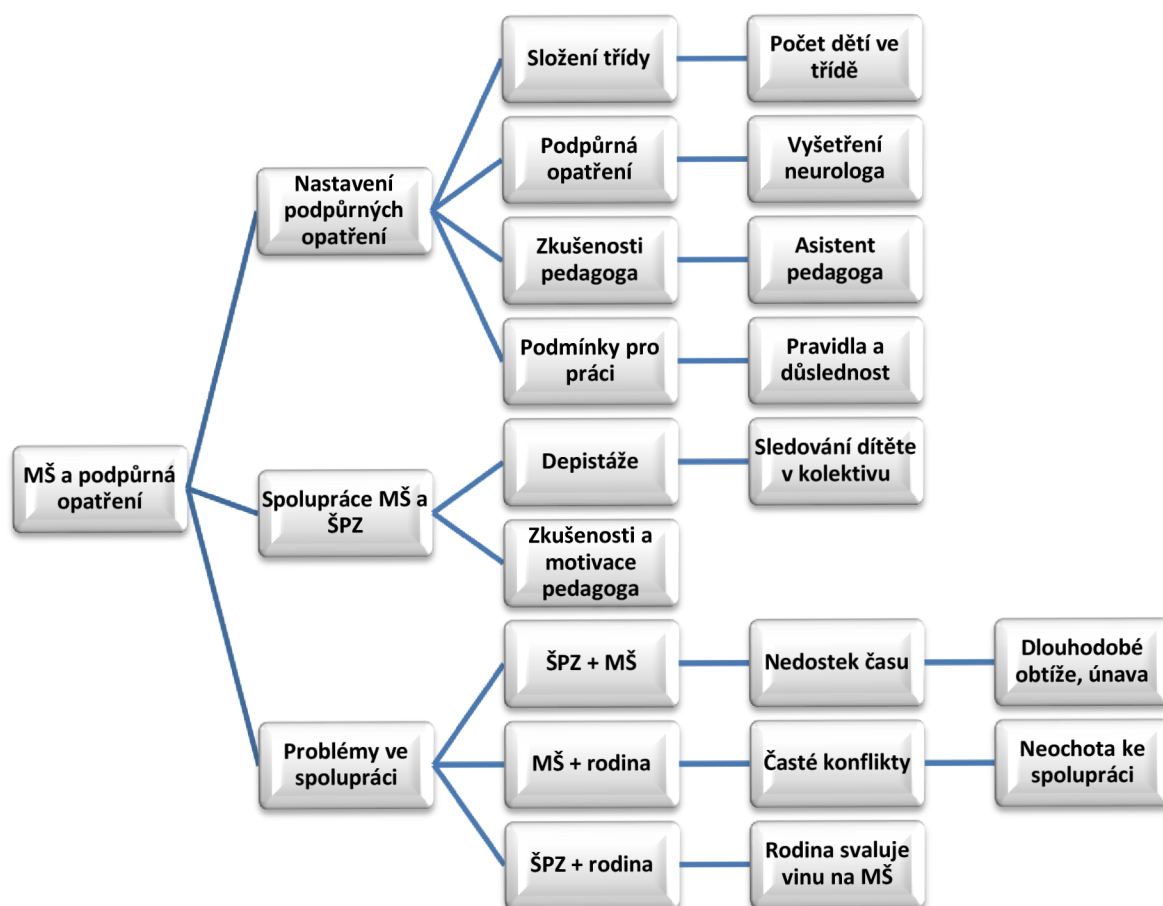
MŠ a podpůrná opatření

Nastavení podpůrných opatření

Složení třídy

Počet dětí ve třídě

Podpůrná opatření

Vyšetření neurologa

Zkušenosti pedagoga

Asistent pedagoga

Podmínky pro práci

Pravidla a důslednost

Spolupráce MŠ a ŠPZ

Depistáže

Sledování dítěte v kolektivu

Zkušenosti a motivace pedagoga

Problémy ve spolupráci

ŠPZ + MŠ

Nedostek času

Dlouhodobé obtíže, únava

MŠ + rodina

Časté konflikty

Neochota ke spolupráci

ŠPZ + rodina

Rodina svaluje vinu na MŠ